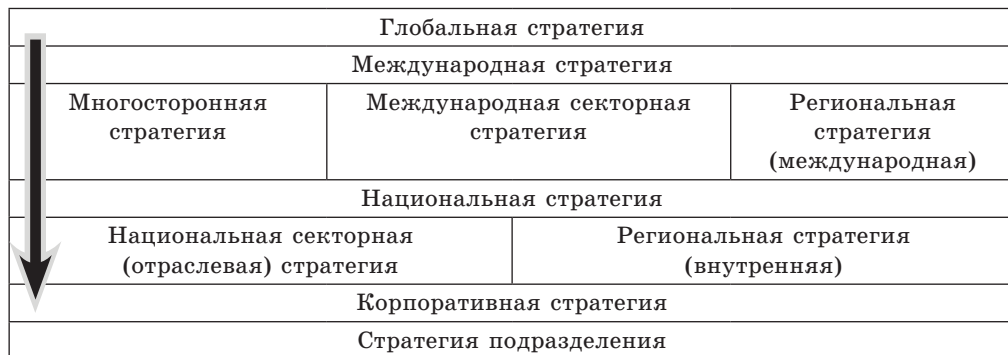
Глобальная стратегия

Международная стратегия

Многосторонняя стратегия

Международная секторная стратегия

Региональная стратегия (международная)

Национальная стратегия

Национальная секторная (отраслевая) стратегия

Региональная стратегия (внутренняя)

Корпоративная стратегия

Стратегия подразделения